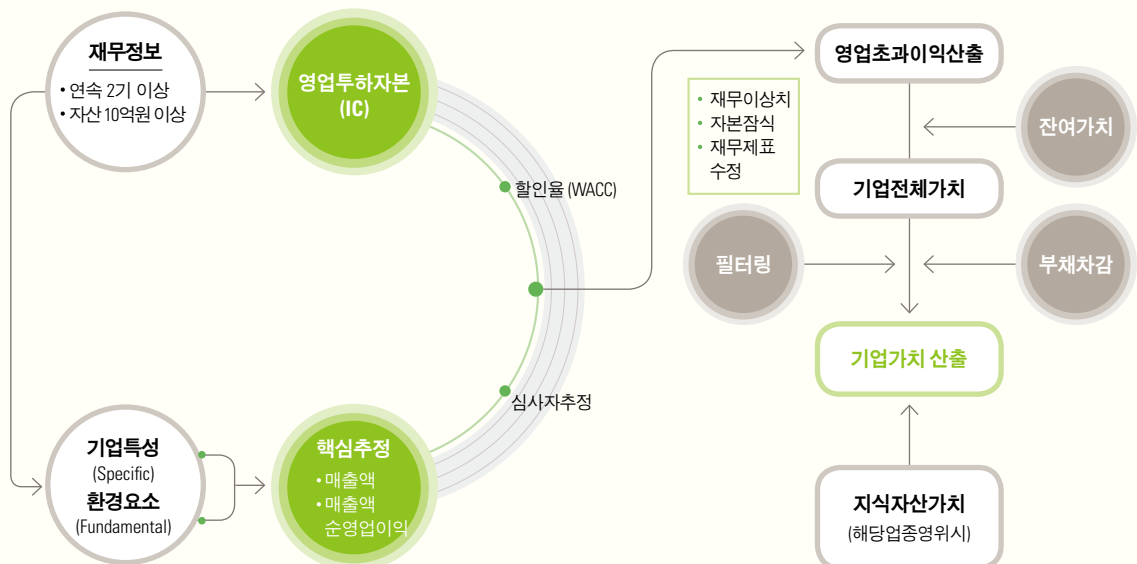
재무정보
• 연속 2기 이상
• 자산 10억원 이상

영업투하자본
(IC)

할인율 (WACC)

심사자추정

기업특성
(Specific)
환경요소
(Fundamental)

핵심추정
• 매출액
• 매출액
순영업이익

영업초과이익산출

• 재무이상치
• 자본잠식
• 재무제표
수정

잔여가치

기업전체가치

필터링

부채차감

기업가치 산출

지식자산가치
(해당업종영위시)